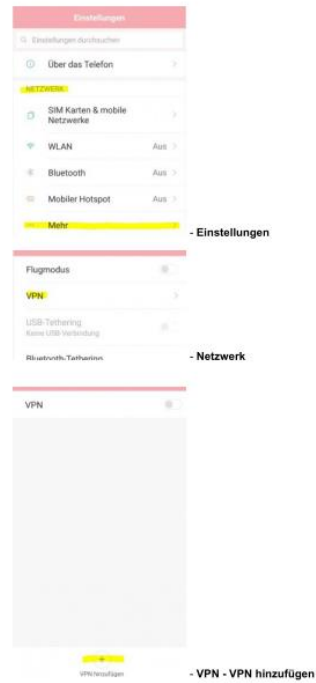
Einstellungen

Einstellungen durchsuchen

Über das Telefon

NETZWERK

SIM Karten & mobile Netzwerke

WLAN Aus

Bluetooth Aus

Mobiler Hotspot Aus

Mehr

- Einstellungen

Flugmodus

VPN

USB-Tethering
Keine USB Verbindung

Bluetooth-Tethering

- Netzwerk

VPN

+
VPN hinzufügen

- VPN - VPN hinzufügen